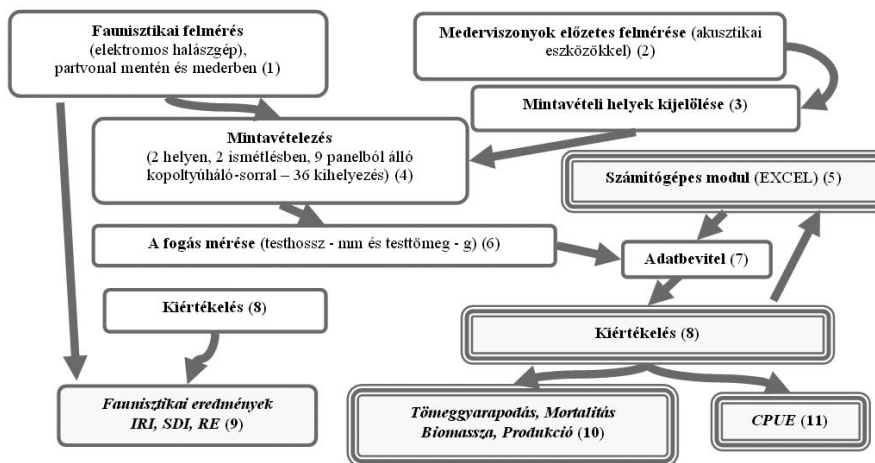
**Faunisztikai felmérés** (elektromos halászgép), partvonal mentén és mederben (1)

**Mederviszonyok előzetes felmérése** (akusztikai eszközökkel) (2)

**Mintavételi helyek kijelölése (3)**

**Mintavételezés** (2 helyen, 2 ismétlésben, 9 panelból álló kopoltyúháló-sorral – 36 kihelyezés) (4)

**Számítógépes modul** (EXCEL) (5)

**A fogás mérése** (testhossz - mm és testtömeg - g) (6)

**Adatbevitel (7)**

**Kiértékelés (8)**

**Kiértékelés (8)**

*Faunisztikai eredmények IRI, SDI, RE* (9)

*Tömeggyarapodás, Mortalitás Biomassza, Produkció* (10)

*CPUE* (11)